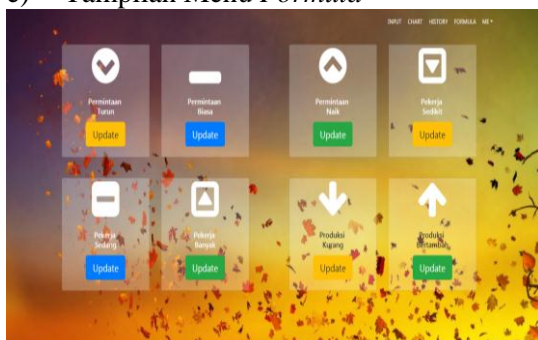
c) Tampilan Menu *Formula*

INPUT CHART HISTORY FORMULA ME ▾

Permintaan Turun
Update

Permintaan Biasa
Update

Permintaan Naik
Update

Pekerja Sedikit
Update

Pekerja Sedang
Update

Pekerja Banyak
Update

Produksi Kurang
Update

Produksi Bertambah
Update